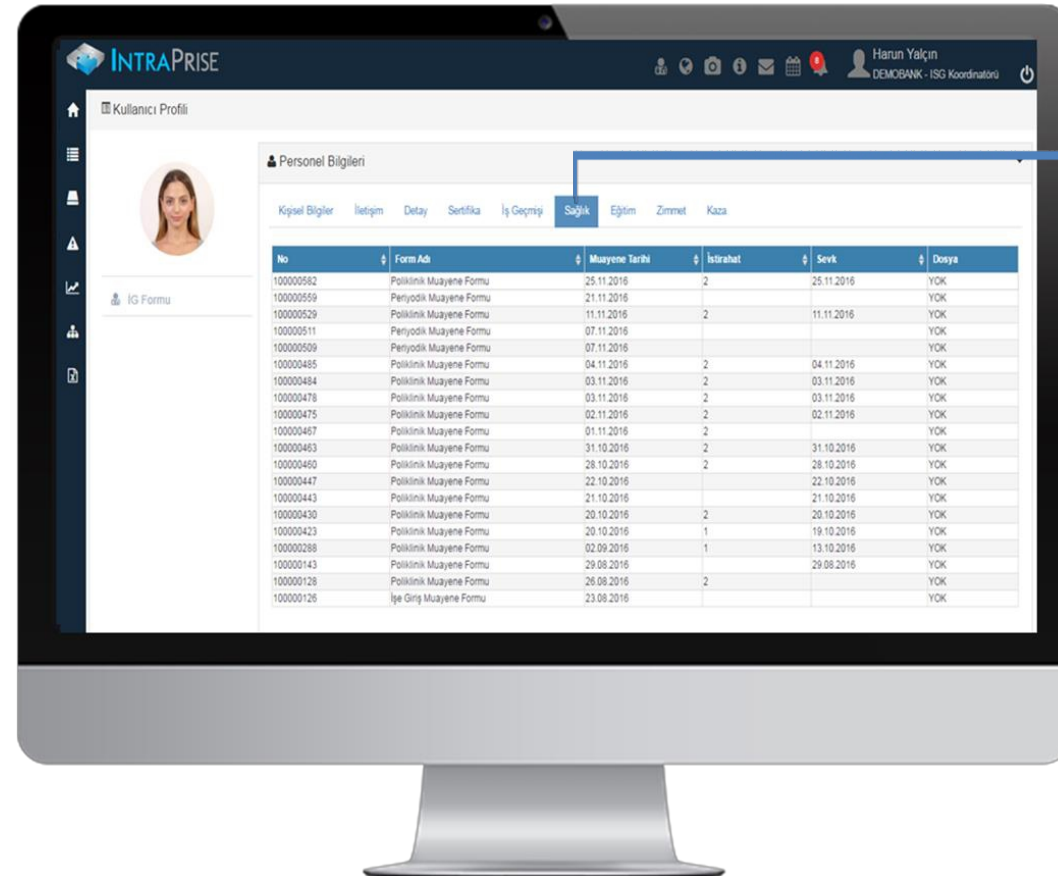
INTRAPRISE

Harun Yalçın
DEMOBANK - ISG Koordinatörü

Kullanıcı Profili

İG Formu

Personel Bilgileri

Kişisel Bilgiler İletişim Detay Sertifika İş Geçmişi Sağlık Eğitim Zimmet Kaza

| No | Form Adı | Muayene Tarihi | İstirahat | Sevk | Dosya |
|---|---|---|---|---|---|
| 100000582 | Poliklinik Muayene Formu | 25.11.2016 | 2 | 25.11.2016 | YOK |
| 100000559 | Periyodik Muayene Formu | 21.11.2016 | | | YOK |
| 100000529 | Poliklinik Muayene Formu | 11.11.2016 | 2 | 11.11.2016 | YOK |
| 100000511 | Periyodik Muayene Formu | 07.11.2016 | | | YOK |
| 100000509 | Periyodik Muayene Formu | 07.11.2016 | | | YOK |
| 100000485 | Poliklinik Muayene Formu | 04.11.2016 | 2 | 04.11.2016 | YOK |
| 100000484 | Poliklinik Muayene Formu | 03.11.2016 | 2 | 03.11.2016 | YOK |
| 100000478 | Poliklinik Muayene Formu | 03.11.2016 | 2 | 03.11.2016 | YOK |
| 100000475 | Poliklinik Muayene Formu | 02.11.2016 | 2 | 02.11.2016 | YOK |
| 100000467 | Poliklinik Muayene Formu | 01.11.2016 | 2 | | YOK |
| 100000463 | Poliklinik Muayene Formu | 31.10.2016 | 2 | 31.10.2016 | YOK |
| 100000460 | Poliklinik Muayene Formu | 28.10.2016 | 2 | 28.10.2016 | YOK |
| 100000447 | Poliklinik Muayene Formu | 22.10.2016 | | 22.10.2016 | YOK |
| 100000443 | Poliklinik Muayene Formu | 21.10.2016 | | 21.10.2016 | YOK |
| 100000430 | Poliklinik Muayene Formu | 20.10.2016 | 2 | 20.10.2016 | YOK |
| 100000423 | Poliklinik Muayene Formu | 20.10.2016 | 1 | 19.10.2016 | YOK |
| 100000288 | Poliklinik Muayene Formu | 02.09.2016 | 1 | 13.10.2016 | YOK |
| 100000143 | Poliklinik Muayene Formu | 29.08.2016 | | 29.08.2016 | YOK |
| 100000128 | Poliklinik Muayene Formu | 26.08.2016 | 2 | | YOK |
| 100000126 | İşe Giriş Muayene Formu | 23.08.2016 | | | YOK |